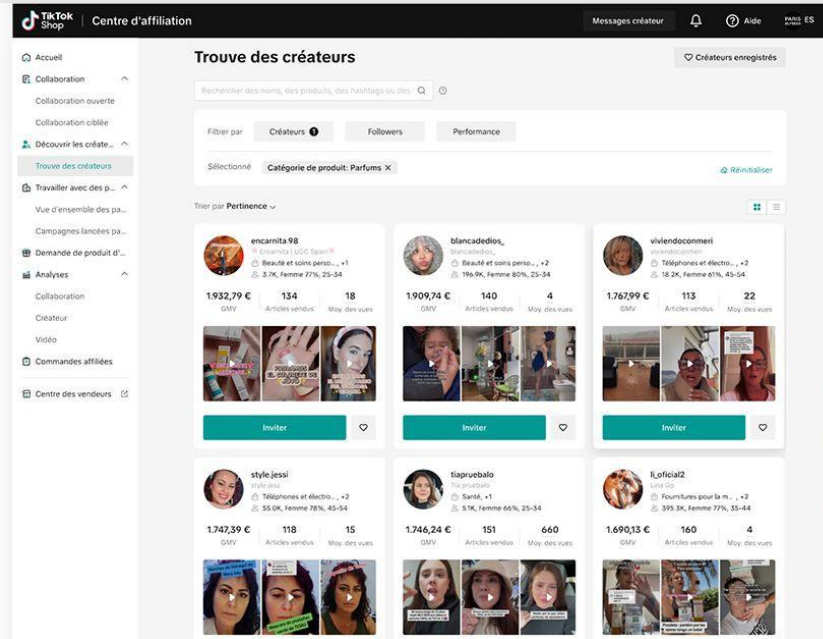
TikTok Shop | Centre d'affiliation

Messages créateur

Aide

PARIS ES

Accueil

Collaboration

Collaboration ouverte

Collaboration ciblée

Découvrir les créate...

Trouve des créateurs

Travailler avec des p...

Vue d'ensemble des pa...

Campagnes lancées pa...

Demande de produit d'...

Analyses

Collaboration

Créateur

Vidéo

Commandes affiliées

Centre des vendeurs

Trouve des créateurs

Créateurs enregistrés

Rechercher des noms, des produits, des hashtags ou des

Filtrer par

Créateurs 1

Followers

Performance

Sélectionné

Catégorie de produit: Parfums ×

Réinitialiser

Trier par Pertinence

encarnita.98
Encarnita | UGC Spain
Beauté et soins perso... , +1
3.7K, Femme 77%, 25-34

1.932,79 €
GMV

134
Articles vendus

18
Moy. des vues

Inviter

blancadedios_
blancadedios_
Beauté et soins perso... , +2
196.9K, Femme 80%, 25-34

1.909,74 €
GMV

140
Articles vendus

4
Moy. des vues

Inviter

viviendoconmeri
viviendoconmeri
Téléphones et électro... , +2
18.2K, Femme 61%, 45-54

1.767,99 €
GMV

113
Articles vendus

22
Moy. des vues

Inviter

style.jessi
style.jessi
Téléphones et électro... , +2
55.0K, Femme 78%, 45-54

1.747,39 €
GMV

118
Articles vendus

15
Moy. des vues

tiapruebalo
Tia pruebalo
Santé, +1
5.1K, Femme 66%, 25-34

1.746,24 €
GMV

151
Articles vendus

660
Moy. des vues

li_oficial2
Lina Go
Fournitures pour la m... , +1
395.3K, Femme 77%, 35-44

1.690,13 €
GMV

160
Articles vendus

4
Moy. des vues